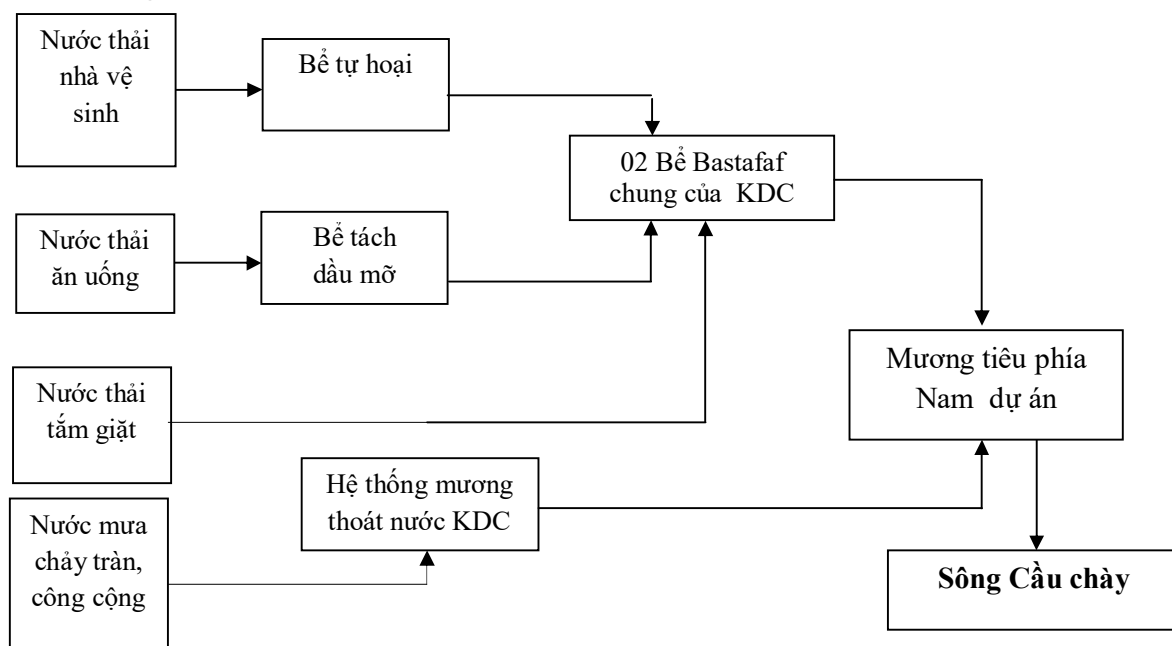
Nước thải nhà vệ sinh

Bể tự hoại

02 Bể Bastafaf chung của KDC

Nước thải ăn uống

Bể tách dầu mỡ

Mương tiêu phía Nam dự án

Nước thải tắm giặt

Hệ thống mương thoát nước KDC

Nước mưa chảy tràn, công cộng

**Sông Cầu chày**